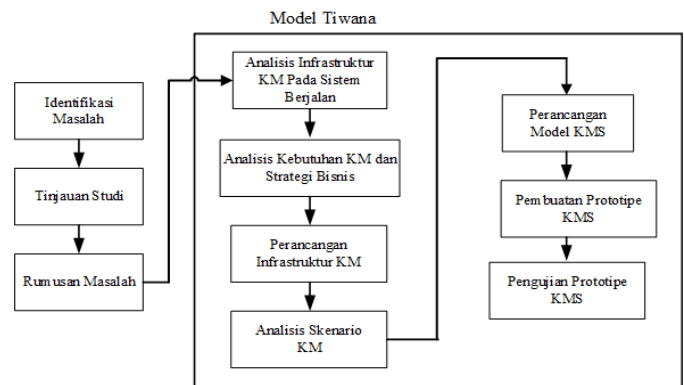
Model Tiwana

Identifikasi Masalah

Tinjauan Studi

Rumusan Masalah

Analisis Infrastruktur KM Pada Sistem Berjalan

Analisis Kebutuhan KM dan Strategi Bisnis

Perancangan Infrastruktur KM

Analisis Skenario KM

Perancangan Model KMS

Pembuatan Prototipe KMS

Pengujian Prototipe KMS